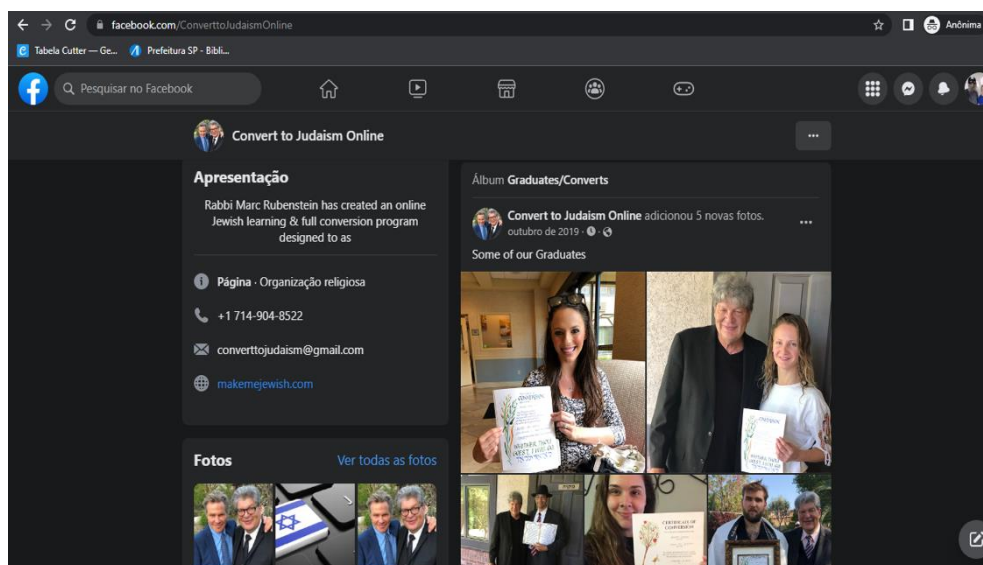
facebook.com/ConverttoJudaismOnline

Anônima

Tabela Cutter — Ge... Prefeitura SP - Bibli...

Pesquisar no Facebook

Convert to Judaism Online

...

Apresentação

Rabbi Marc Rubenstein has created an online Jewish learning & full conversion program designed to as

Página · Organização religiosa

+1 714-904-8522

converttojudaism@gmail.com

makemejewish.com

Fotos

Ver todas as fotos

Álbum Graduates/Converts

Convert to Judaism Online adicionou 5 novas fotos.

outubro de 2019 ·

...

Some of our Graduates

CONVERSION

CONVERSION

CERTIFICATE OF CONVERSION